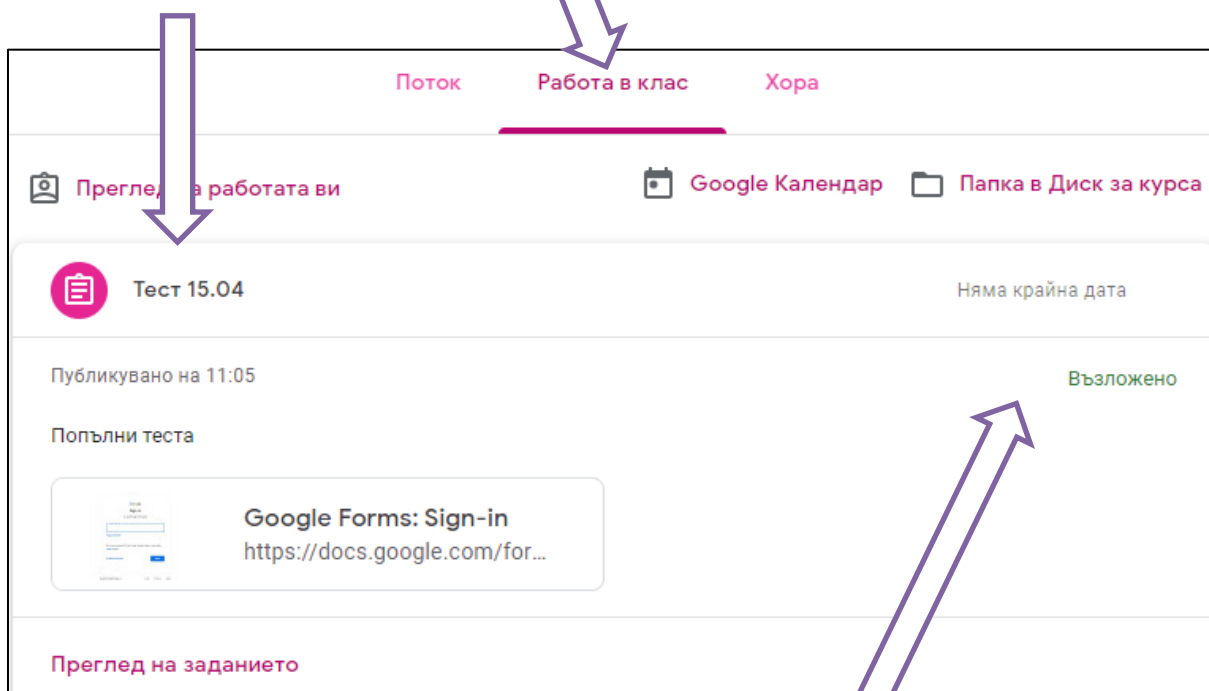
Поток Работа в клас Хора

Прегле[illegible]а работата ви

Google Календар

Папка в Диск за курса

Тест 15.04

Няма крайна дата

Публикувано на 11:05

Възложено

Попълни теста

Google Forms: Sign-in
https://docs.google.com/for...

Преглед на заданието